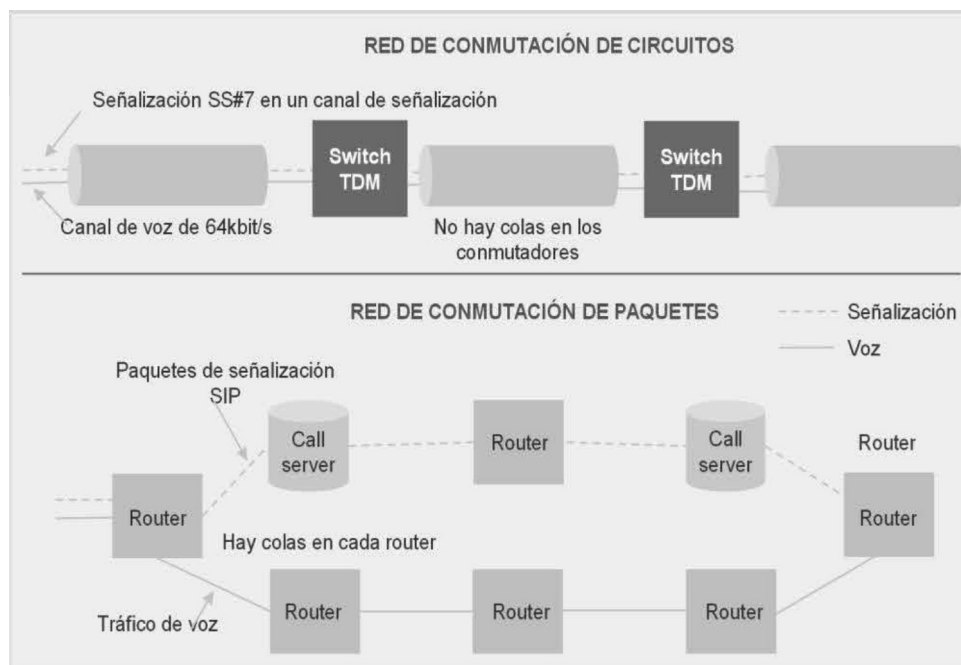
RED DE CONMUTACIÓN DE CIRCUITOS

Señalización SS#7 en un canal de señalización

Switch TDM

Switch TDM

Canal de voz de 64kbit/s

No hay colas en los conmutadores

RED DE CONMUTACIÓN DE PAQUETES

Señalización

Voz

Paquetes de señalización SIP

Call server

Router

Call server

Router

Router

Router

Hay colas en cada router

Router

Router

Router

Tráfico de voz